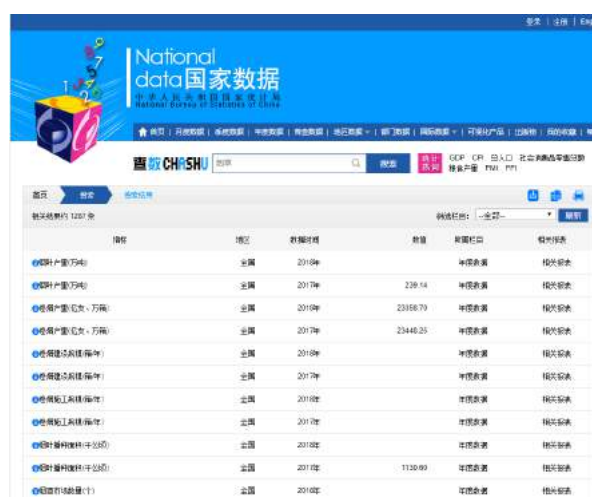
登录 | 注册 | English

National data国家数据

中华人民共和国国家统计局
National Bureau of Statistics of China

首页 | 月度数据 | 季度数据 | 年度数据 | 普查数据 | 地区数据 | 部门数据 | 国际数据 | 可视化产品 | 出版物 | 我的收藏 | 帮助

查数 CHASHU 烟草 搜索 统计热词 GDP CPI 总人口 社会消费品零售总额 粮食产量 PMI PPI

首页 查数 搜索结果

相关结果约 1287 条 筛选栏目: —全部— 筛选

| 指标 | 地区 | 数据时间 | 数值 | 所属栏目 | 相关报表 |
|---|---|---|---|---|---|
| 烟叶产量(万吨) | 全国 | 2018年 | | 年度数据 | 相关报表 |
| 烟叶产量(万吨) | 全国 | 2017年 | 239.14 | 年度数据 | 相关报表 |
| 卷烟产量(亿支、万箱) | 全国 | 2018年 | 23358.79 | 年度数据 | 相关报表 |
| 卷烟产量(亿支、万箱) | 全国 | 2017年 | 23448.25 | 年度数据 | 相关报表 |
| 卷烟建设规模(箱/年) | 全国 | 2018年 | | 年度数据 | 相关报表 |
| 卷烟建设规模(箱/年) | 全国 | 2017年 | | 年度数据 | 相关报表 |
| 卷烟施工规模(箱/年) | 全国 | 2018年 | | 年度数据 | 相关报表 |
| 卷烟施工规模(箱/年) | 全国 | 2017年 | | 年度数据 | 相关报表 |
| 烟叶播种面积(千公顷) | 全国 | 2018年 | | 年度数据 | 相关报表 |
| 烟叶播种面积(千公顷) | 全国 | 2017年 | 1130.90 | 年度数据 | 相关报表 |
| 烟酒市场数量(个) | 全国 | 2018年 | | 年度数据 | 相关报表 |